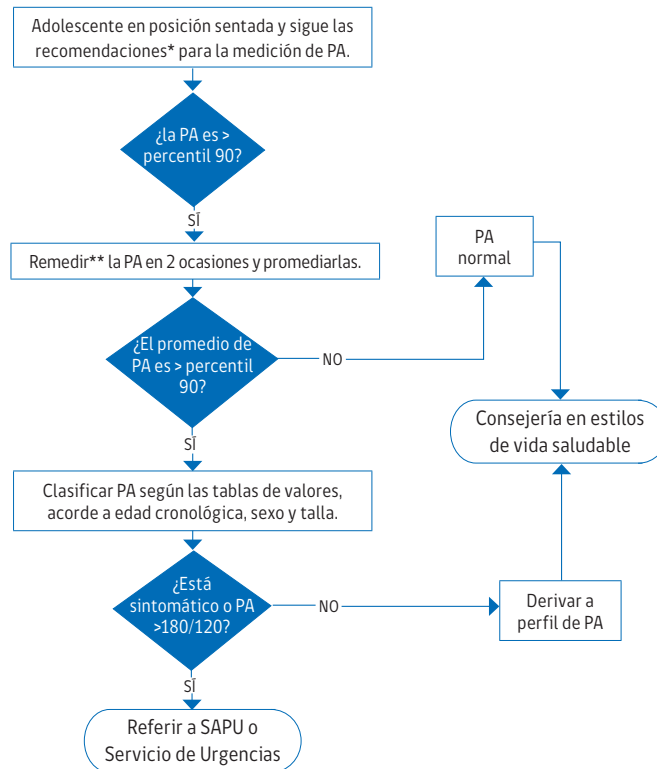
Adolescente en posición sentada y sigue las recomendaciones* para la medición de PA.

¿la PA es > percentil 90?

SÍ

Remedir** la PA en 2 ocasiones y promediarlas.

¿El promedio de PA es > percentil 90?

NO

PA normal

Consejería en estilos de vida saludable

SÍ

Clasificar PA según las tablas de valores, acorde a edad cronológica, sexo y talla.

¿Está sintomático o PA >180/120?

NO

Derivar a perfil de PA

SÍ

Referir a SAPU o Servicio de Urgencias